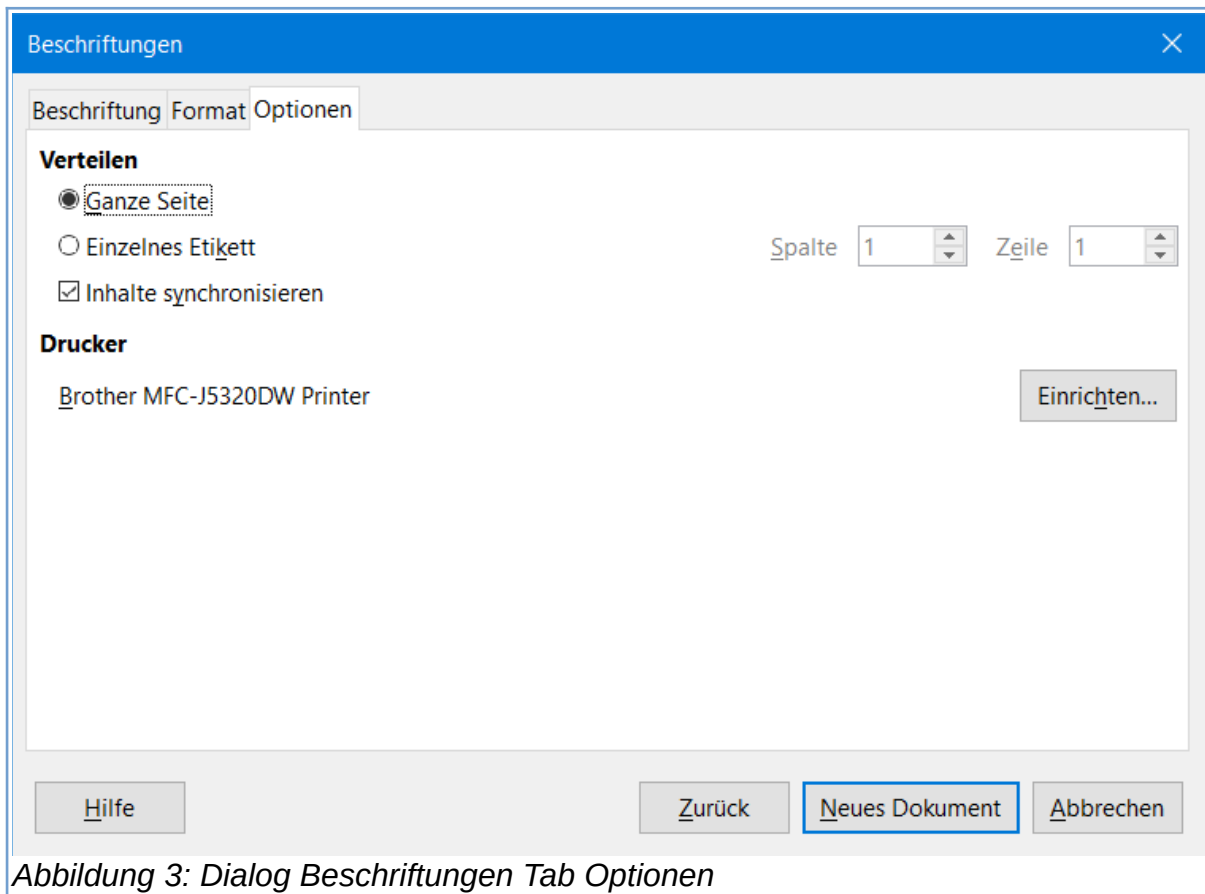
Beschriftungen

Beschriftung Format Optionen

Verteilen

Ganze Seite

Einzelnes Etikett

Spalte 1 Zeile 1

Inhalte synchronisieren

Drucker

Brother MFC-J5320DW Printer

Einrichten...

Hilfe

Zurück

Neues Dokument

Abbrechen

Abbildung 3: Dialog Beschriftungen Tab Optionen